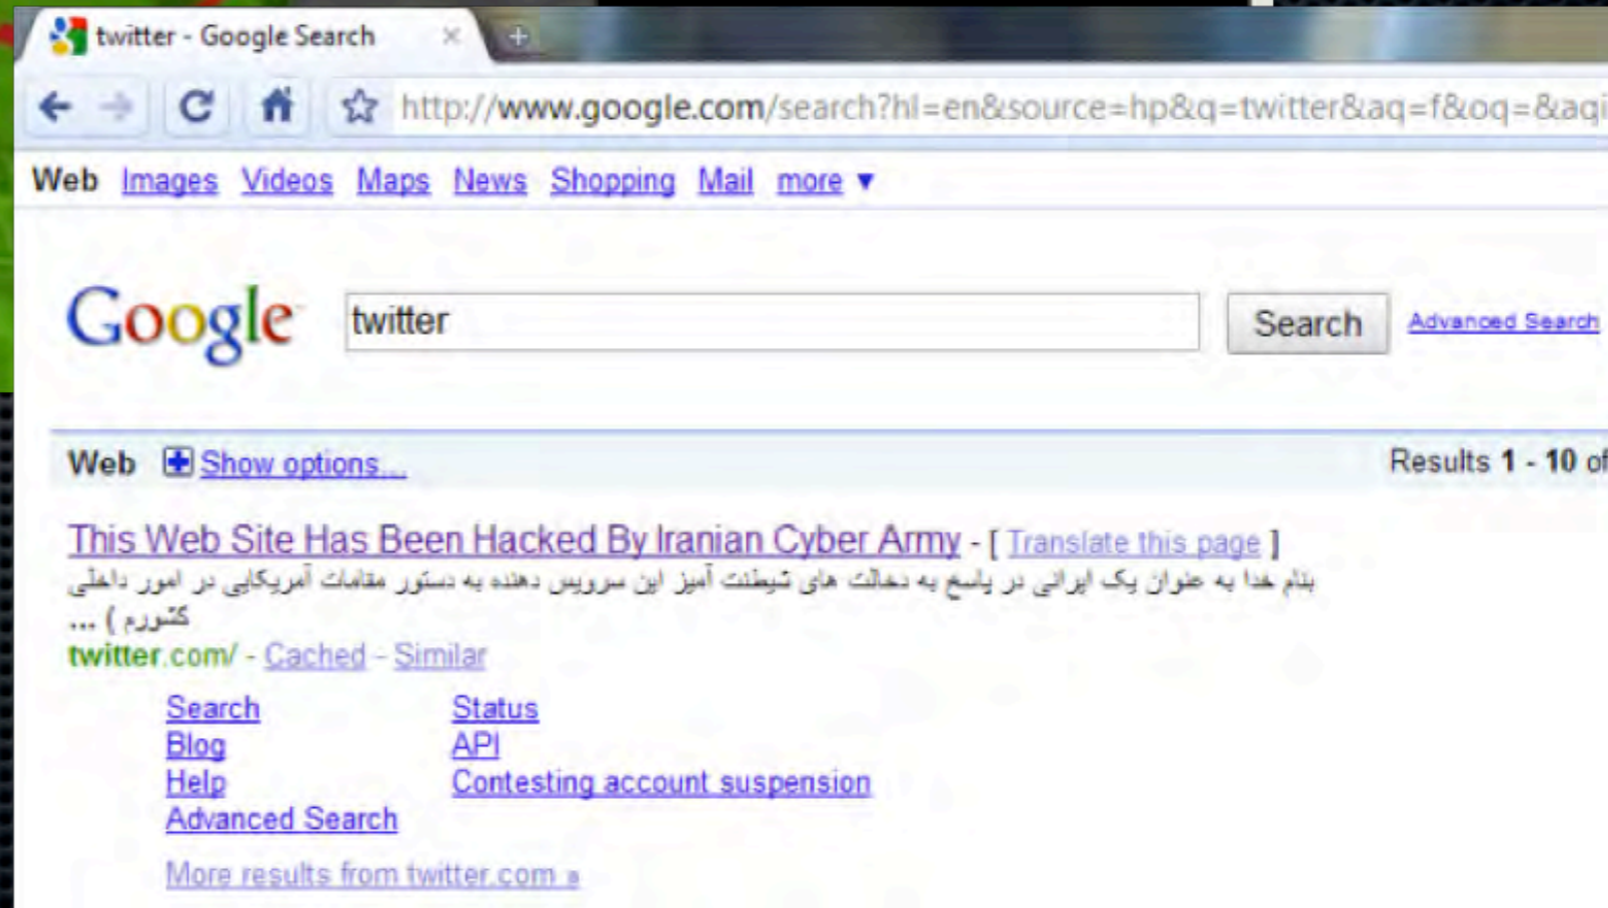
twitter - Google Search

http://www.google.com/search?hl=en&source=hp&q=twitter&aq=f&oq=&aqi

Web Images Videos Maps News Shopping Mail more ▼

Google

twitter

Search

Advanced Search

Web Show options...

Results 1 - 10 of

This Web Site Has Been Hacked By Iranian Cyber Army - [ Translate this page ]
بنام خدا به عنوان یک ایرانی در پاسخ به دخالت های شیطنت آمیز این سرویس دهنده به دستور مقامات آمریکایی در امور داخلی کشورم ) ...
twitter.com/ - Cached - Similar

Search
Blog
Help
Advanced Search

Status
API
Contesting account suspension

More results from twitter.com »